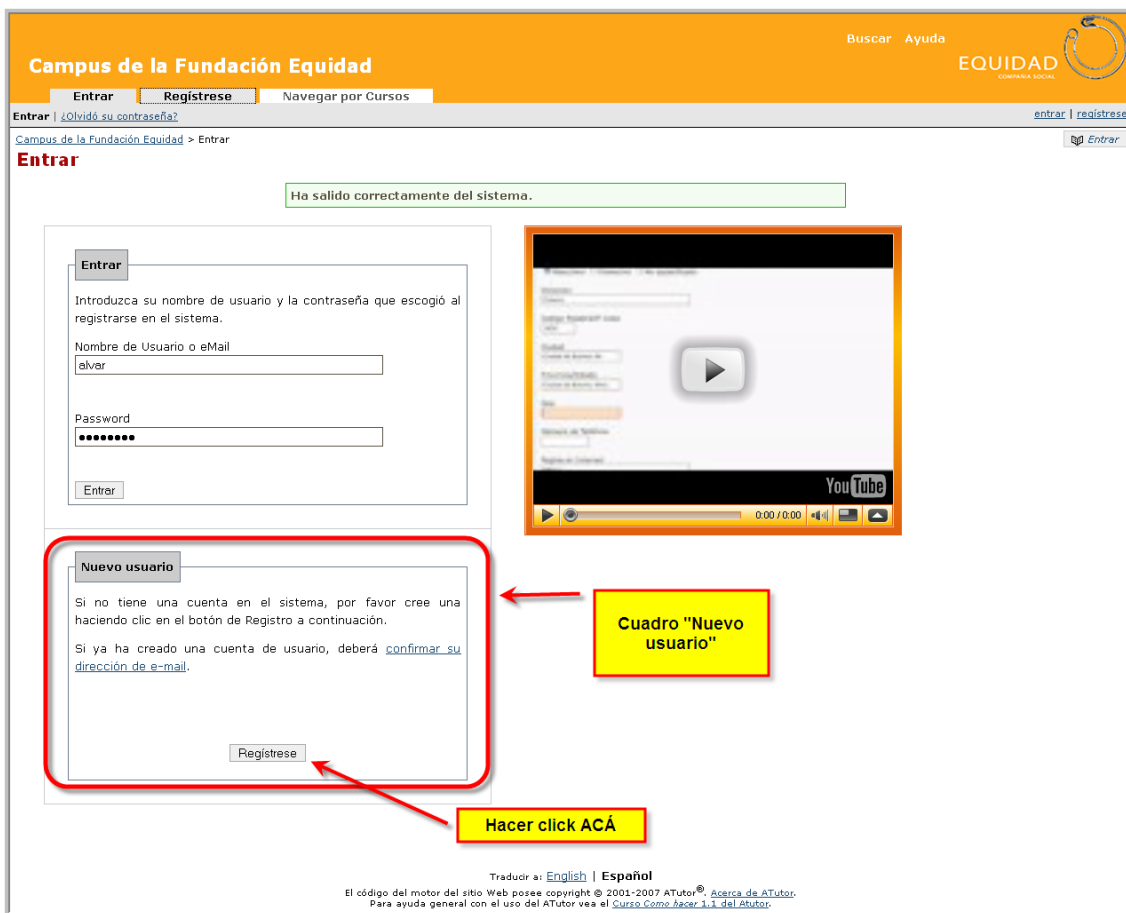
Buscar Ayuda

EQUIDAD
COMPAÑÍA SOCIAL

Campus de la Fundación Equidad

Entrar | Regístrese | Navegar por Cursos

Entrar | ¿Olvidó su contraseña?

entrar | regístrese

Campus de la Fundación Equidad > Entrar

Entrar

Entrar

Ha salido correctamente del sistema.

Entrar

Introduzca su nombre de usuario y la contraseña que escogió al registrarse en el sistema.

Nombre de Usuario o eMail

alvar

Password

•••••••••

Entrar

YouTube

0:00 / 0:00

Nuevo usuario

Si no tiene una cuenta en el sistema, por favor cree una haciendo clic en el botón de Registro a continuación.

Si ya ha creado una cuenta de usuario, deberá confirmar su dirección de e-mail.

Regístrese

Cuadro "Nuevo usuario"

Hacer click ACÁ

Traducir a: English | Español

El código del motor del sitio Web posee copyright © 2001-2007 ATutor®. Acerca de ATutor.
Para ayuda general con el uso del ATutor vea el Curso Como hacer 1.1 del Atutor.